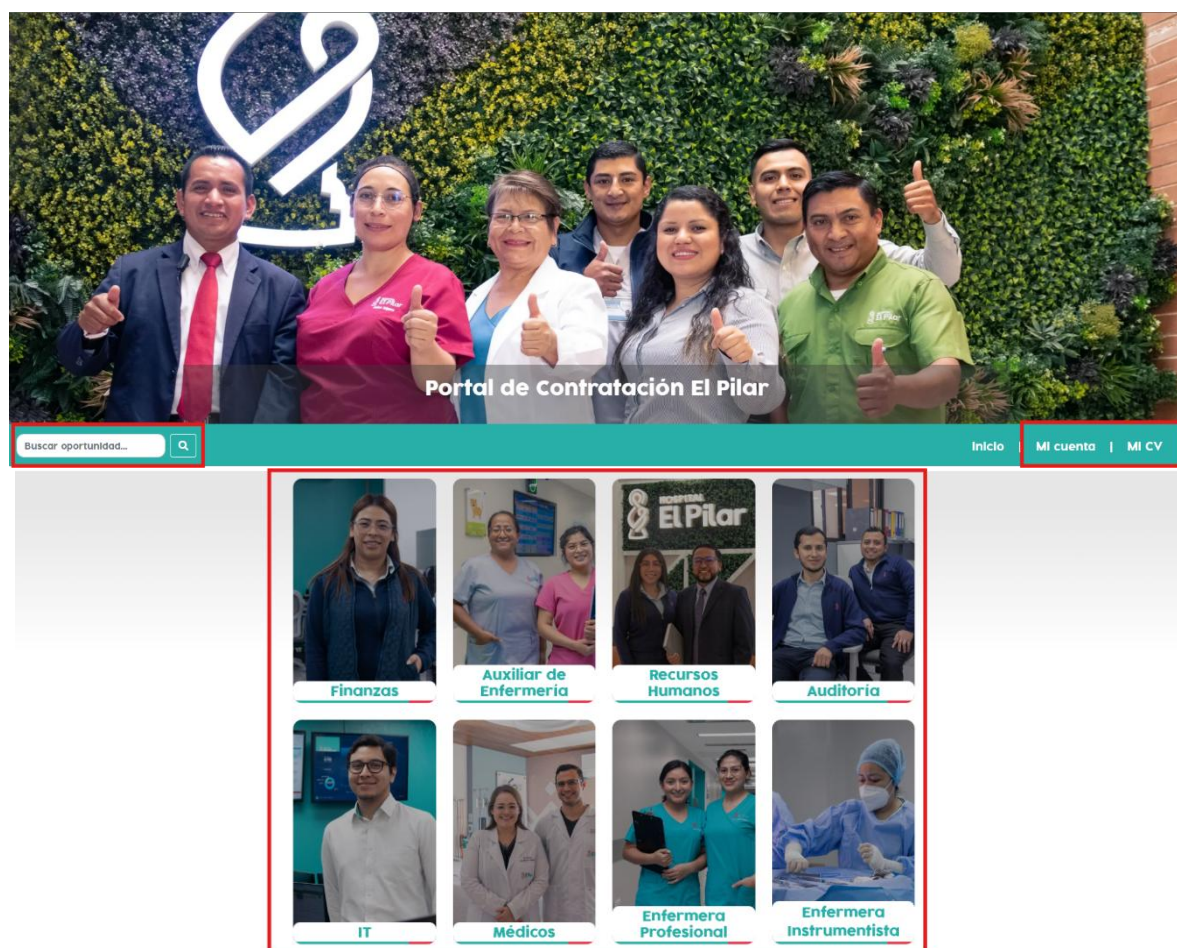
Portal de Contratación El Pilar

Buscar oportunidad...

Inicio | Mi cuenta | Mi CV

Hospital El Pilar

Finanzas

Auxiliar de Enfermería

Recursos Humanos

Auditoria

IT

Médicos

Enfermera Profesional

Enfermera Instrumentista